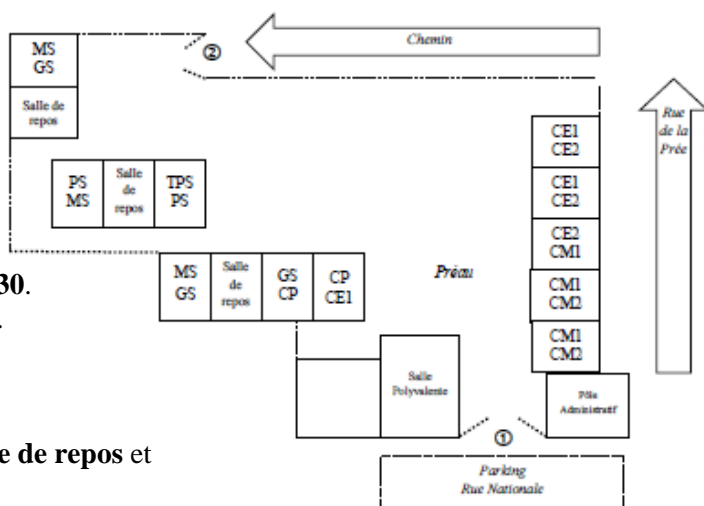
MS
GS

Salle de repos

②

Chemin

Rue de la Prée

PS
MS

Salle de repos

TPS
PS

CE1
CE2

CE1
CE2

CE2
CM1

30.

MS
GS

Salle de repos

GS
CP

CP
CE1

Préau

CM1
CM2

CM1
CM2

Salle Polyvalente

Pôle Administratif

①

e de repos et

Parking
Rue Nationale